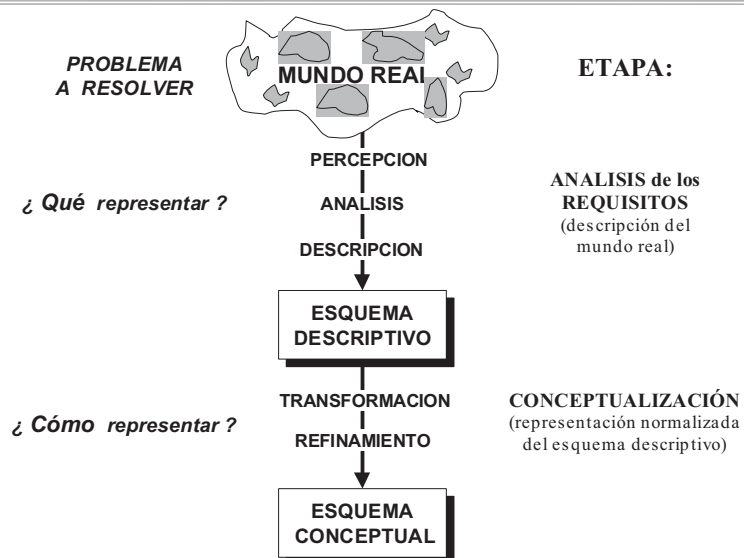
PROBLEMA A RESOLVER

MUNDO REAL

ETAPA:

PERCEPCION

¿ Qué representar ?

ANALISIS

ANALISIS de los REQUISITOS (descripción del mundo real)

DESCRIPCION

ESQUEMA DESCRIPTIVO

TRANSFORMACION

¿ Cómo representar ?

CONCEPTUALIZACIÓN (representación normalizada del esquema descriptivo)

REFINAMIENTO

ESQUEMA CONCEPTUAL